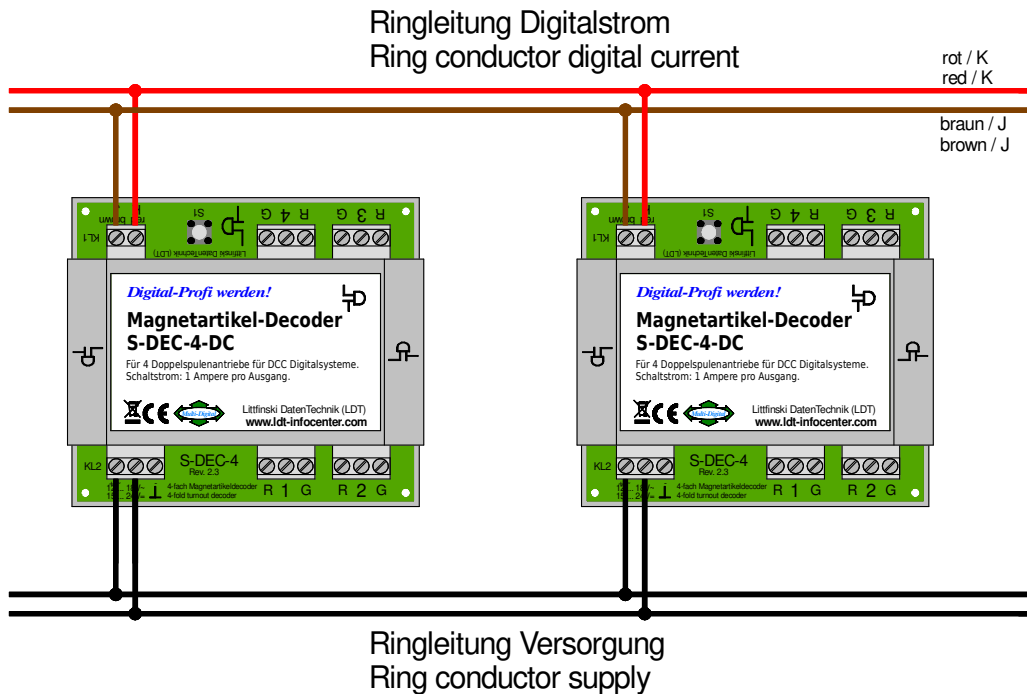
Ringleitung Digitalstrom
Ring conductor digital current

rot / K
red / K

braun / J
brown / J

KL1 red brown S1 R 4 G R 3 G
Littfinski DatenTechnik (LDT)

Digital-Profi werden!
Magnetartikel-Decoder
S-DEC-4-DC
Für 4 Doppelspulenantriebe für DCC Digitalsysteme.
Schaltstrom: 1 Ampere pro Ausgang.
Multi-Digital
Littfinski DatenTechnik (LDT)
www.ldt-infocenter.com

KL2 S-DEC-4 Rev. 2.3
4-fach Magnetartikeldecoder
4-fold turnout decoder
R 1 G R 2 G

KL1 red brown S1 R 4 G R 3 G
Littfinski DatenTechnik (LDT)

Digital-Profi werden!
Magnetartikel-Decoder
S-DEC-4-DC
Für 4 Doppelspulenantriebe für DCC Digitalsysteme.
Schaltstrom: 1 Ampere pro Ausgang.
Multi-Digital
Littfinski DatenTechnik (LDT)
www.ldt-infocenter.com

KL2 S-DEC-4 Rev. 2.3
4-fach Magnetartikeldecoder
4-fold turnout decoder
R 1 G R 2 G

Ringleitung Versorgung
Ring conductor supply